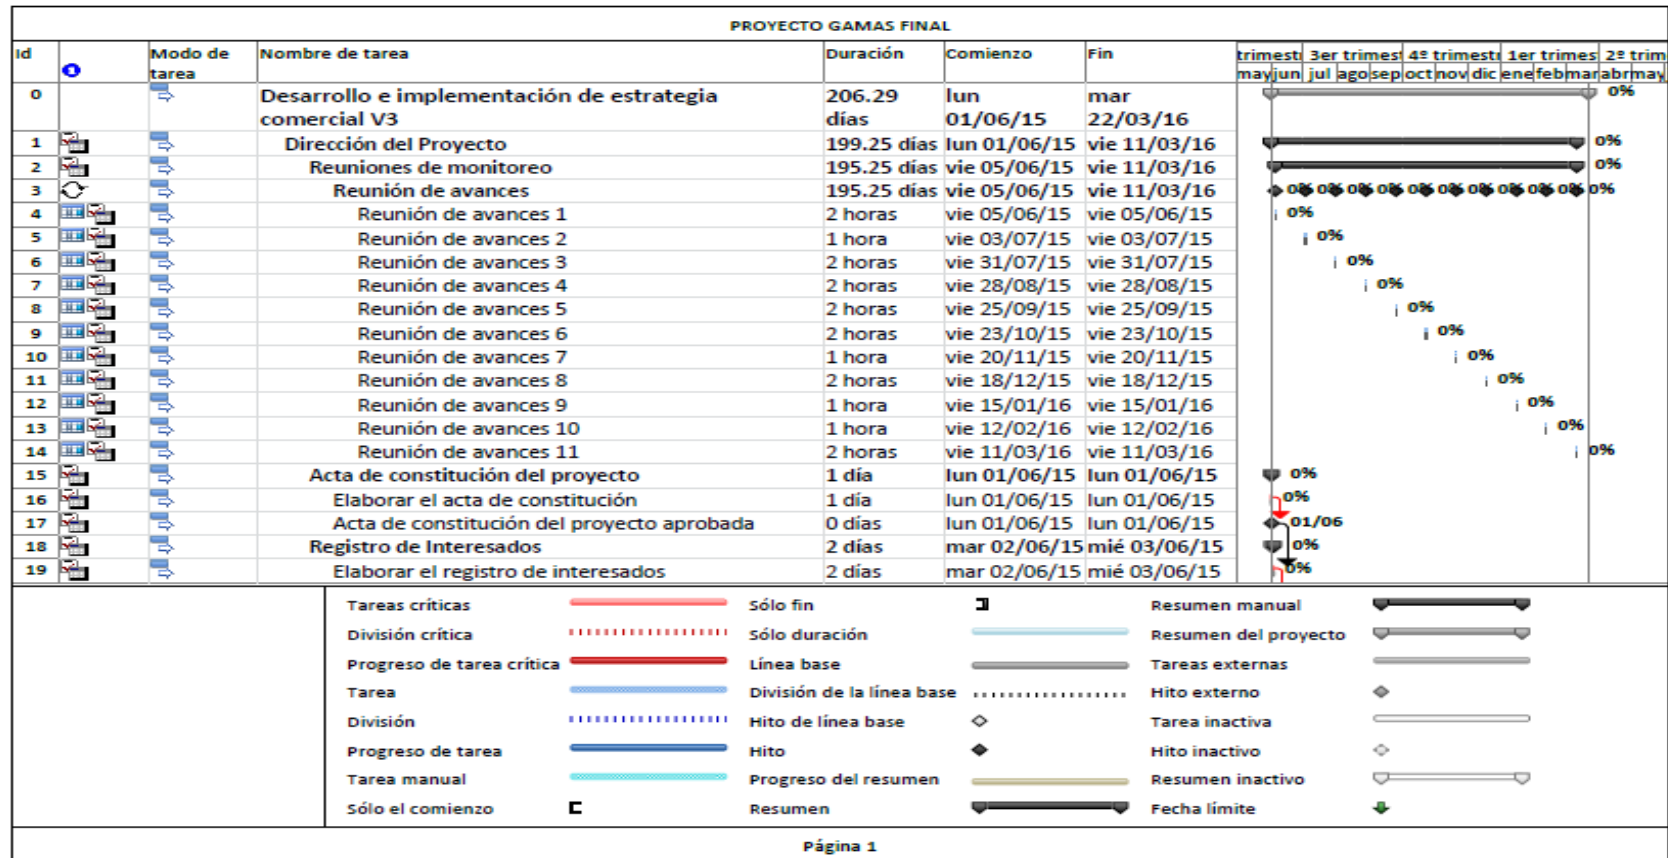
PROYECTO GAMAS FINAL

| Id | | Modo de tarea | Nombre de tarea | Duración | Comienzo | Fin |
|---|---|---|---|---|---|---|
| 0 | | | Desarrollo e implementación de estrategia comercial V3 | 206.29 días | lun 01/06/15 | mar 22/03/16 |
| 1 | | | Dirección del Proyecto | 199.25 días | lun 01/06/15 | vie 11/03/16 |
| 2 | | | Reuniones de monitoreo | 195.25 días | vie 05/06/15 | vie 11/03/16 |
| 3 | | | Reunión de avances | 195.25 días | vie 05/06/15 | vie 11/03/16 |
| 4 | | | Reunión de avances 1 | 2 horas | vie 05/06/15 | vie 05/06/15 |
| 5 | | | Reunión de avances 2 | 1 hora | vie 03/07/15 | vie 03/07/15 |
| 6 | | | Reunión de avances 3 | 2 horas | vie 31/07/15 | vie 31/07/15 |
| 7 | | | Reunión de avances 4 | 2 horas | vie 28/08/15 | vie 28/08/15 |
| 8 | | | Reunión de avances 5 | 2 horas | vie 25/09/15 | vie 25/09/15 |
| 9 | | | Reunión de avances 6 | 2 horas | vie 23/10/15 | vie 23/10/15 |
| 10 | | | Reunión de avances 7 | 1 hora | vie 20/11/15 | vie 20/11/15 |
| 11 | | | Reunión de avances 8 | 2 horas | vie 18/12/15 | vie 18/12/15 |
| 12 | | | Reunión de avances 9 | 1 hora | vie 15/01/16 | vie 15/01/16 |
| 13 | | | Reunión de avances 10 | 1 hora | vie 12/02/16 | vie 12/02/16 |
| 14 | | | Reunión de avances 11 | 2 horas | vie 11/03/16 | vie 11/03/16 |
| 15 | | | Acta de constitución del proyecto | 1 día | lun 01/06/15 | lun 01/06/15 |
| 16 | | | Elaborar el acta de constitución | 1 día | lun 01/06/15 | lun 01/06/15 |
| 17 | | | Acta de constitución del proyecto aprobada | 0 días | lun 01/06/15 | lun 01/06/15 |
| 18 | | | Registro de Interesados | 2 días | mar 02/06/15 | mié 03/06/15 |
| 19 | | | Elaborar el registro de interesados | 2 días | mar 02/06/15 | mié 03/06/15 |

trimest 3er trimest 4º trimest 1er trimes 2º trim
may jun jul ago sep oct nov dic ene feb mar abr may

0% 0% 0% 0% 0% 0% 0% 0% 0% 0% 0% 0% 0% 0% 0% 0% 0% 0% 0% 0% 0% 0% 0% 0% 0% 0% 0% 0% 0% 01/06 0% 0%

Tareas críticas
División crítica
Progreso de tarea crítica
Tarea
División
Progreso de tarea
Tarea manual
Sólo el comienzo
Sólo fin
Sólo duración
Línea base
División de la línea base
Hito de línea base
Hito
Progreso del resumen
Resumen
Resumen manual
Resumen del proyecto
Tareas externas
Hito externo
Tarea inactiva
Hito inactivo
Resumen inactivo
Fecha límite

Página 1